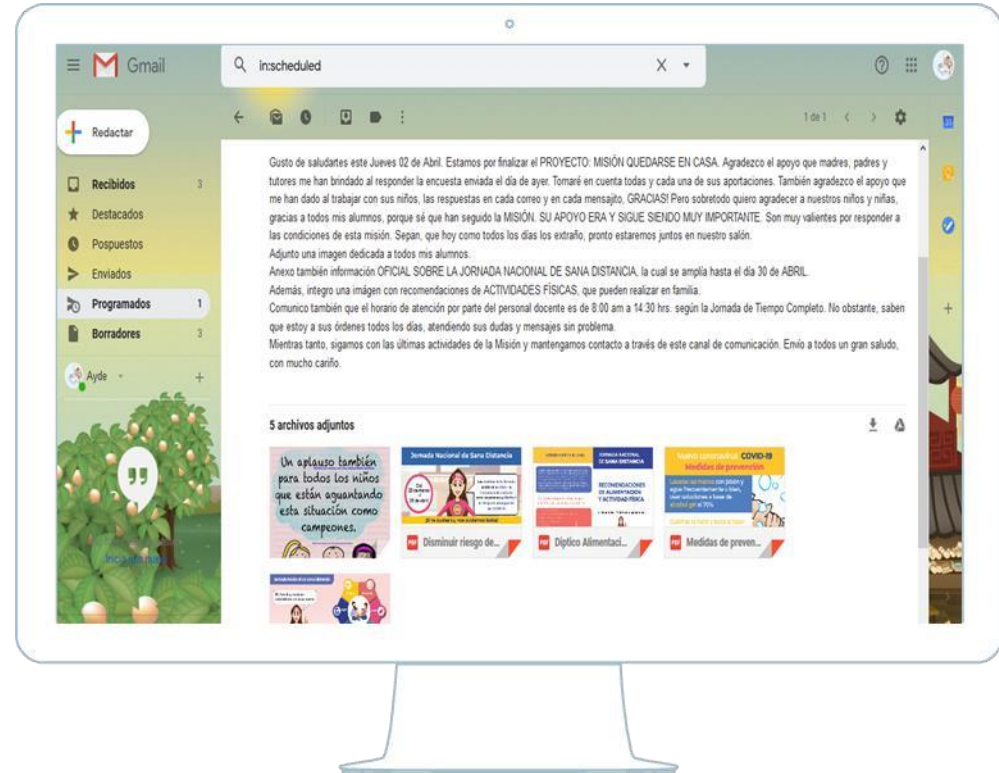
Gmail

in:scheduled

Redactar

Recibidos 3
Destacados
Pospuestos
Enviados
Programados 1
Borradores 3

Ayde

1 de 1

Gusto de saludarte este Jueves 02 de Abril. Estamos por finalizar el PROYECTO: MISIÓN QUEDARSE EN CASA. Agradezco el apoyo que madres, padres y tutores me han brindado al responder la encuesta enviada el día de ayer. Tomaré en cuenta todas y cada una de sus aportaciones. También agradezco el apoyo que me han dado al trabajar con sus niños, las respuestas en cada correo y en cada mensajito, GRACIAS! Pero sobretodo quiero agradecer a nuestros niños y niñas, gracias a todos mis alumnos, porque sé que han seguido la MISIÓN. SU APOYO ERA Y SIGUE SIENDO MUY IMPORTANTE. Son muy valientes por responder a las condiciones de esta misión. Sepan, que hoy como todos los días los extraño, pronto estaremos juntos en nuestro salón.
Adjunto una imagen dedicada a todos mis alumnos.
Anexo también información OFICIAL SOBRE LA JORNADA NACIONAL DE SANA DISTANCIA, la cual se amplía hasta el día 30 de ABRIL.
Además, integro una imágen con recomendaciones de ACTIVIDADES FÍSICAS, que pueden realizar en familia.
Comunico también que el horario de atención por parte del personal docente es de 8:00 am a 14:30 hrs. según la Jornada de Tiempo Completo. No obstante, saben que estoy a sus órdenes todos los días, atendiendo sus dudas y mensajes sin problema.
Mientras tanto, sigamos con las últimas actividades de la Misión y mantengamos contacto a través de este canal de comunicación. Envío a todos un gran saludo, con mucho cariño.

5 archivos adjuntos

Un aplauso también para todos los niños que están aguantando esta situación como campeones.

Jornada Nacional de Sana Distancia
Disminuir riesgo de...

RECOMENDACIONES DE ALIMENTACIÓN Y ACTIVIDAD FÍSICA
Díptico Alimentaci...

Nuevo coronavirus COVID-19
Medidas de prevención
Medidas de preven...

Iniciar sesión